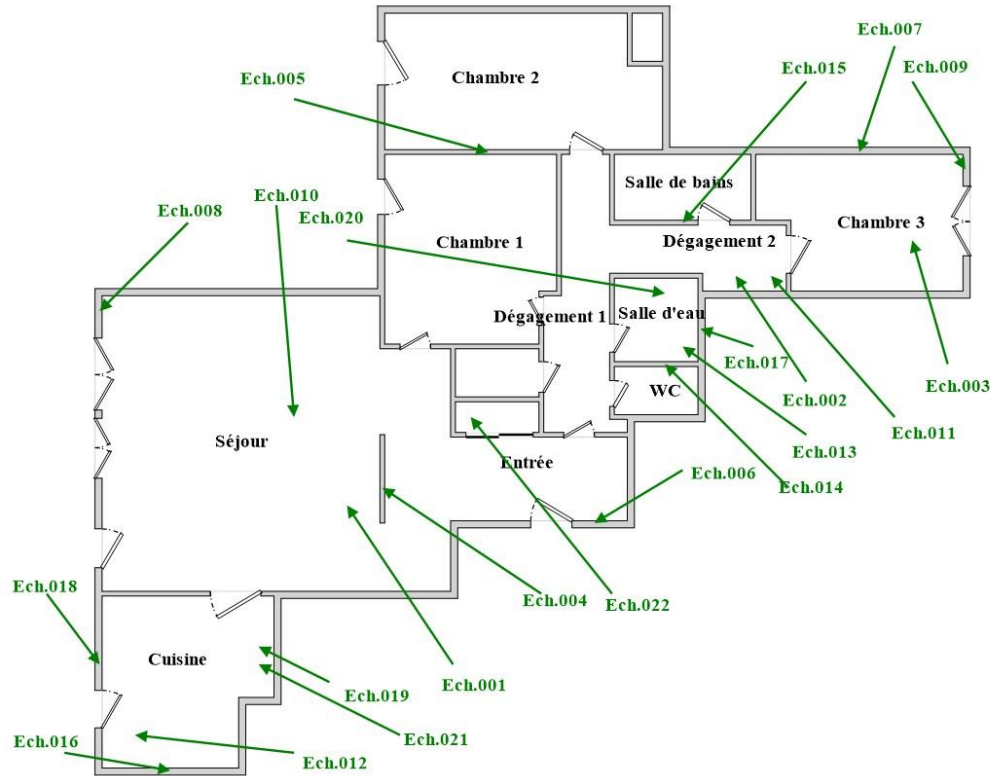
Ech.005
Chambre 2
Ech.015
Ech.007
Ech.009
Ech.010
Salle de bains
Ech.008
Ech.020
Chambre 1
Dégagement 2
Chambre 3
Dégagement 1
Salle d'eau
Ech.017
WC
Ech.002
Ech.003
Séjour
Ech.013
Ech.011
Entrée
Ech.006
Ech.014
Ech.018
Ech.004
Ech.022
Cuisine
Ech.019
Ech.001
Ech.021
Ech.016
Ech.012